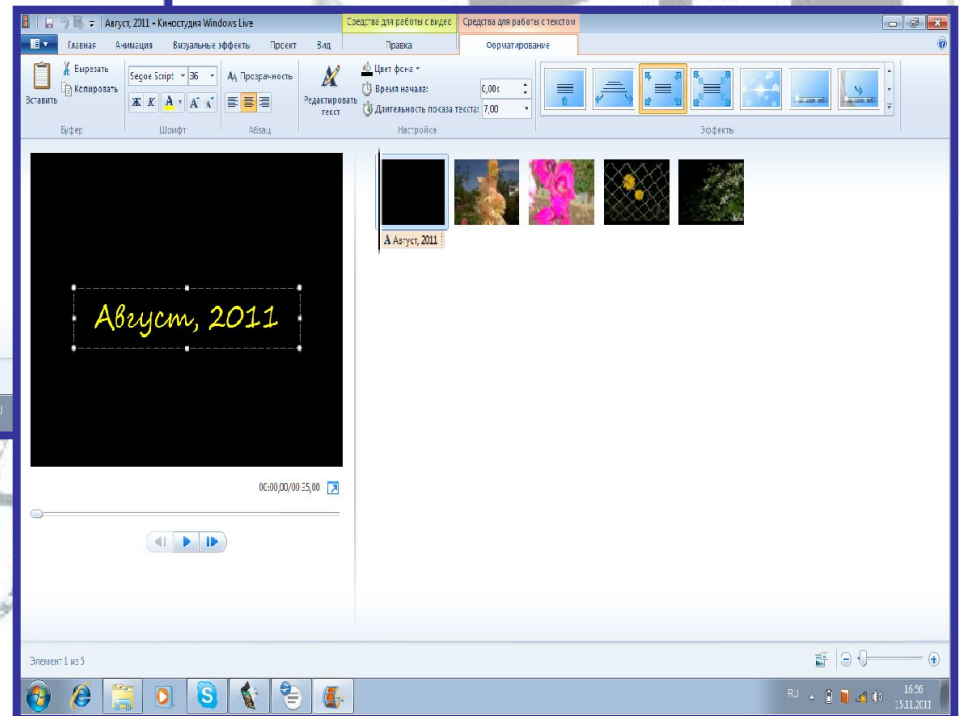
Август, 2011 - Киностудия Windows Live

Средства для работы с видео

Средства для работы с текстом

Главная

Анимация

Визуальные эффекты

Проект

Вид

Правка

Форматирование

Вставить

Вырезать

Копировать

Буфер

Segoe Script

36

Ж

К

A

Шрифт

Прозрачность

Абзац

Редактировать текст

Цвет фона

Время начала:

0,00s

Длительность показа текста:

7,00

Настройка

Эффекты

Август, 2011

Август, 2011

00:00,00/00:25,00

Элемент 1 из 5

RU

16:56

15.11.2011